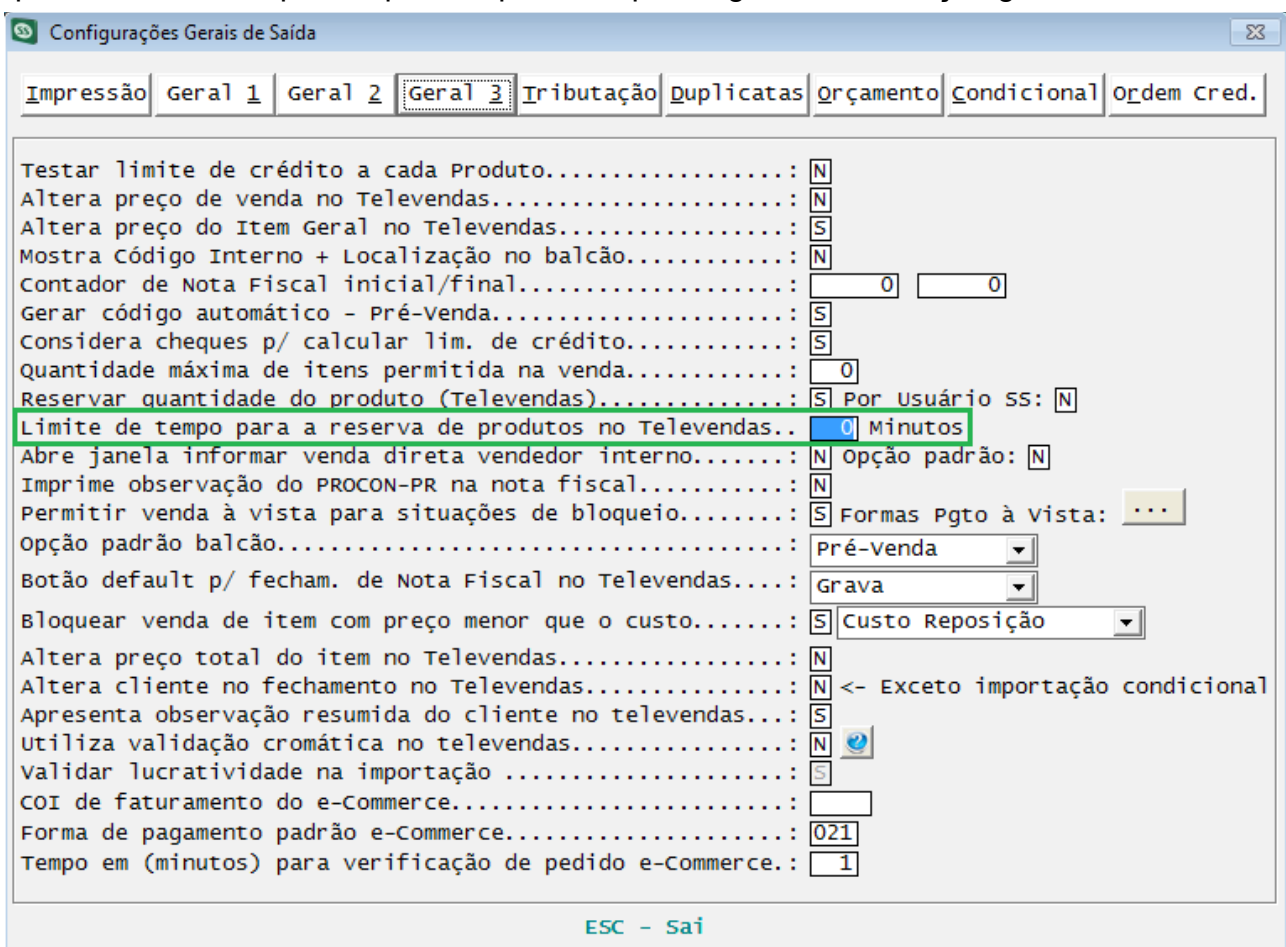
Configurações Gerais de Saída

Impressão | Geral 1 | Geral 2 | Geral 3 | Tributação | Duplicatas | Orçamento | Condicional | Ordem Cred.

Testar limite de crédito a cada Produto................: N
Altera preço de venda no Televendas....................: N
Altera preço do Item Geral no Televendas...............: S
Mostra Código Interno + Localização no balcão..........: N
Contador de Nota Fiscal inicial/final..................: 0 0
Gerar código automático - Pré-Venda....................: S
Considera cheques p/ calcular lim. de crédito..........: S
Quantidade máxima de itens permitida na venda..........: 0
Reservar quantidade do produto (Televendas)............: S Por Usuário SS: N
Limite de tempo para a reserva de produtos no Televendas.. 0 Minutos
Abre janela informar venda direta vendedor interno.....: N Opção padrão: N
Imprime observação do PROCON-PR na nota fiscal.........: N
Permitir venda à vista para situações de bloqueio......: S Formas Pgto à Vista: ...
Opção padrão balcão....................................: Pré-Venda
Botão default p/ fecham. de Nota Fiscal no Televendas....: Grava
Bloquear venda de item com preço menor que o custo.......: S Custo Reposição
Altera preço total do item no Televendas...............: N
Altera cliente no fechamento no Televendas.............: N <- Exceto importação condicional
Apresenta observação resumida do cliente no televendas...: S
Utiliza validação cromática no televendas..............: N
Validar lucratividade na importação ...................: S
COI de faturamento do e-Commerce.......................:
Forma de pagamento padrão e-Commerce...................: 021
Tempo em (minutos) para verificação de pedido e-Commerce.: 1

ESC - Sai